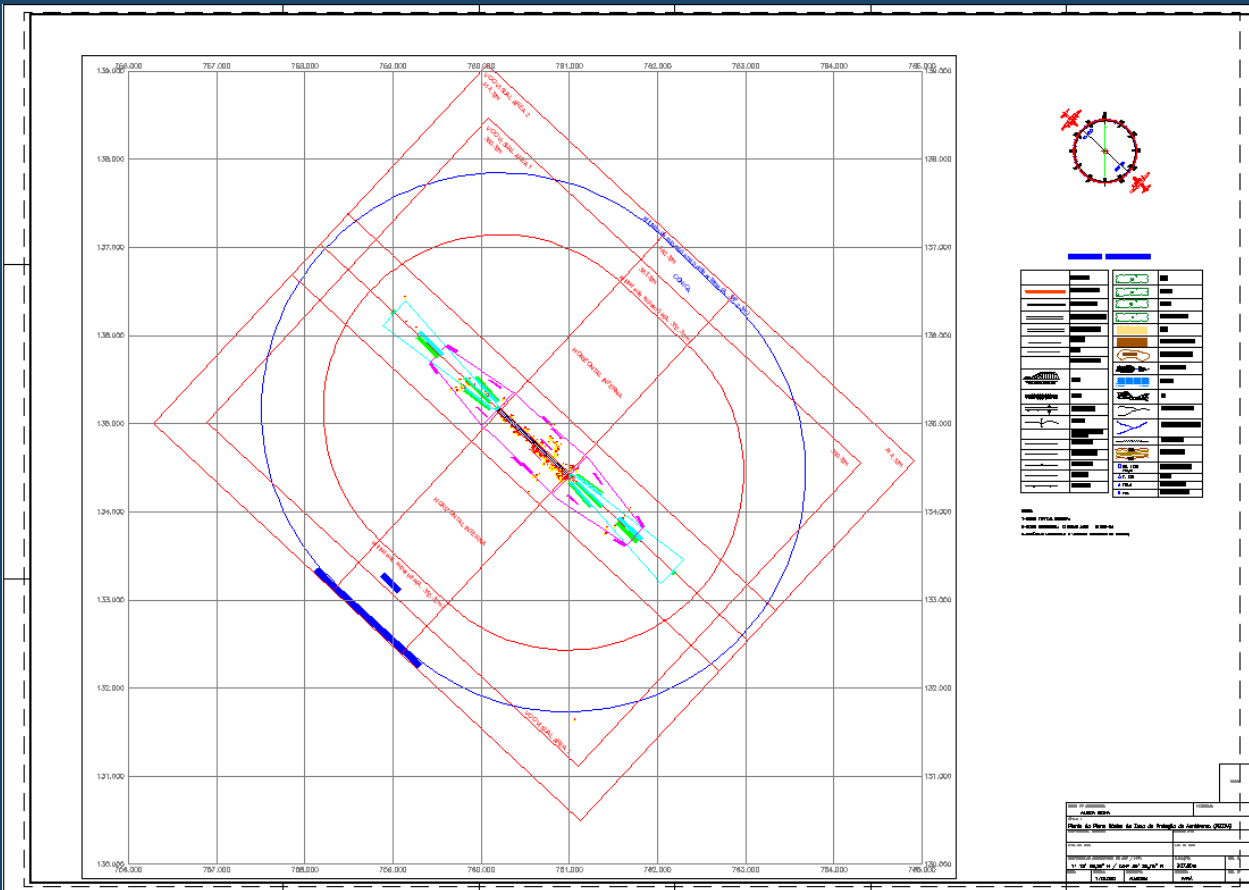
756.000
757.000
758.000
759.000
760.000
761.000
762.000
763.000
764.000
765.000

139.000
138.000
137.000
136.000
135.000
134.000
133.000
132.000
131.000
130.000

VOO VISUAL ÁREA 2
VOO VISUAL ÁREA 1
CÔNICA
HORIZONTAL INTERNA
HORIZONTAL INTERNA
VOO VISUAL ÁREA 1

Planta do Plano Básico de Zona de Proteção de Aeródromo (PBZPA)
1/10.000